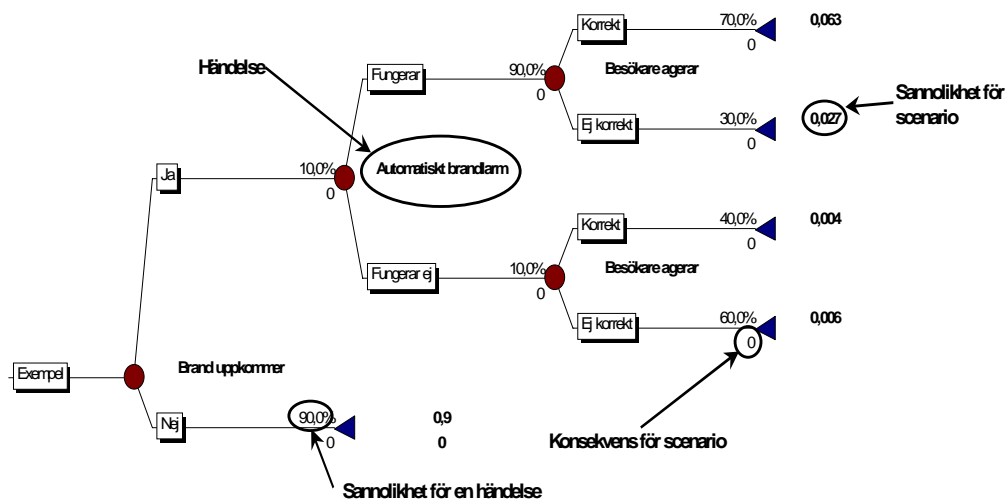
Händelse

Korrekt
70,0%
0
0,063

Fungerar
90,0%
0
Besökare agerar

Ej korrekt
30,0%
0
0,027

Sannolikhet för scenario

Ja
10,0%
0
Automatiskt brandlarm

Korrekt
40,0%
0
0,004

Fungerar ej
10,0%
0
Besökare agerar

Ej korrekt
60,0%
0
0,006

Exempel
Brand uppkommer

Nej
90,0%
0
0,9
0

Konsekvens för scenario

Sannolikhet för en händelse